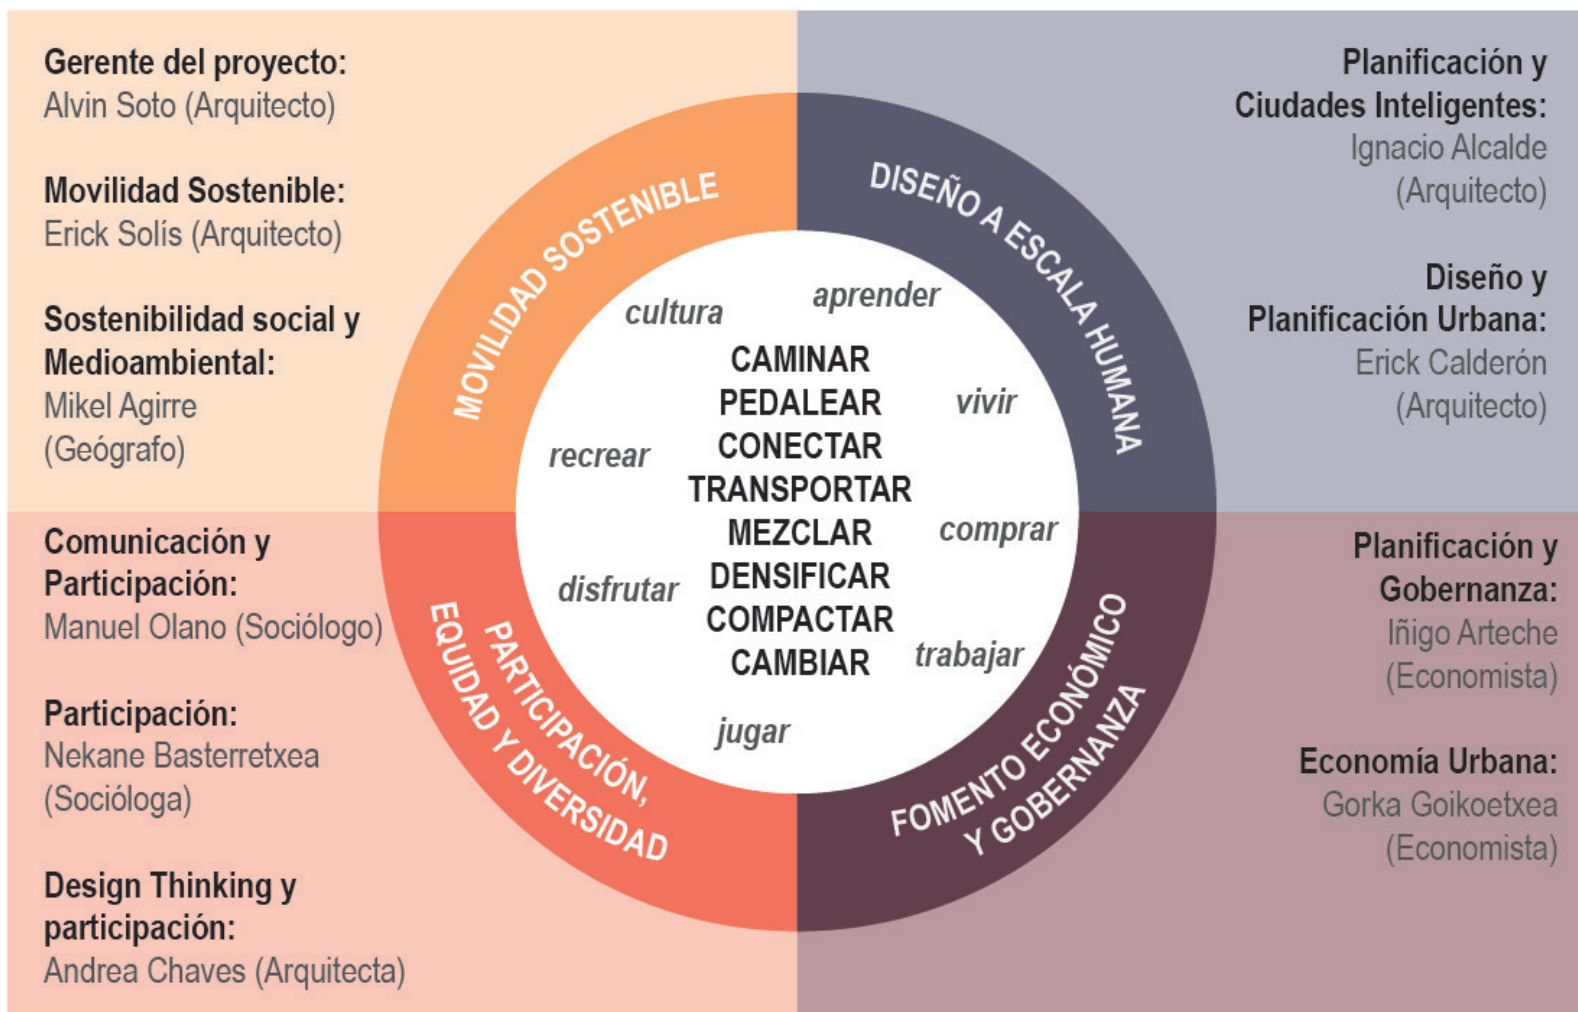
Gerente del proyecto:
Alvin Soto (Arquitecto)

Movilidad Sostenible:
Erick Solís (Arquitecto)

Sostenibilidad social y Medioambiental:
Mikel Agirre (Geógrafo)

Planificación y Ciudades Inteligentes:
Ignacio Alcalde (Arquitecto)

Diseño y Planificación Urbana:
Erick Calderón (Arquitecto)

MOVILIDAD SOSTENIBLE

DISEÑO A ESCALA HUMANA

cultura

aprender

CAMINAR
PEDALEAR
CONECTAR
TRANSPORTAR
MEZCLAR
DENSIFICAR
COMPACTAR
CAMBIAR

vivir

recrear

comprar

disfrutar

trabajar

jugar

PARTICIPACIÓN, EQUIDAD Y DIVERSIDAD

FOMENTO ECONÓMICO Y GOBERNANZA

Comunicación y Participación:
Manuel Olano (Sociólogo)

Participación:
Nekane Basterretxea (Socióloga)

Design Thinking y participación:
Andrea Chaves (Arquitecta)

Planificación y Gobernanza:
Iñigo Arteche (Economista)

Economía Urbana:
Gorka Goikoetxea (Economista)